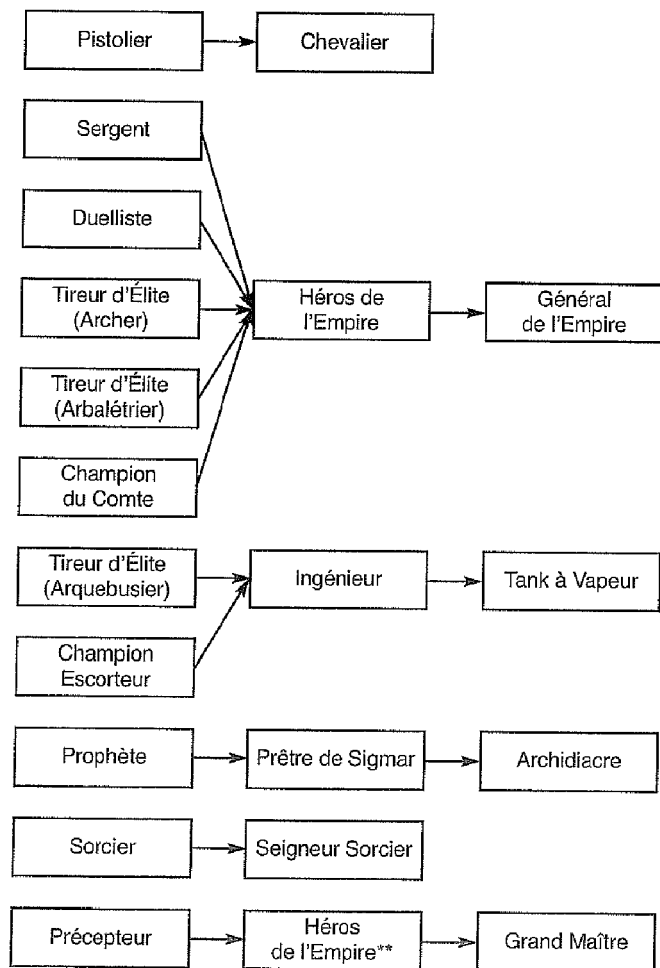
Pistolier

Chevalier

Sergent

Duelliste

Tireur d'Élite (Archer)

Héros de l'Empire

Général de l'Empire

Tireur d'Élite (Arbalétrier)

Champion du Comte

Tireur d'Élite (Arquebusier)

Ingénieur

Tank à Vapeur

Champion Escorteur

Prophète

Prêtre de Sigmar

Archidiacre

Sorcier

Seigneur Sorcier

Précepteur

Héros de l'Empire**

Grand Maître